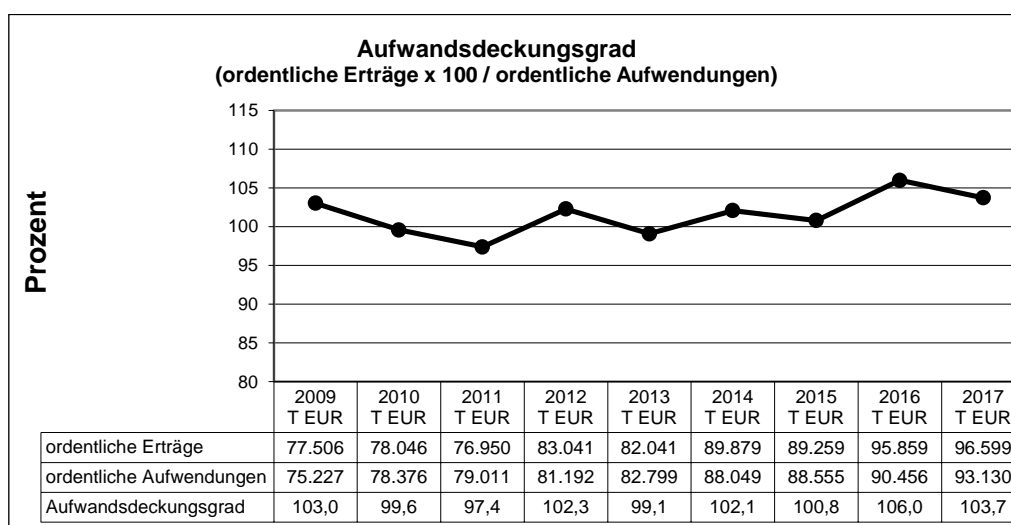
Aufwandsdeckungsgrad
(ordentliche Erträge x 100 / ordentliche Aufwendungen)

Prozent

115
110
105
100
95
90
85
80

| | 2009 T EUR | 2010 T EUR | 2011 T EUR | 2012 T EUR | 2013 T EUR | 2014 T EUR | 2015 T EUR | 2016 T EUR | 2017 T EUR |
|---|---|---|---|---|---|---|---|---|---|
| ordentliche Erträge | 77.506 | 78.046 | 76.950 | 83.041 | 82.041 | 89.879 | 89.259 | 95.859 | 96.599 |
| ordentliche Aufwendungen | 75.227 | 78.376 | 79.011 | 81.192 | 82.799 | 88.049 | 88.555 | 90.456 | 93.130 |
| Aufwandsdeckungsgrad | 103,0 | 99,6 | 97,4 | 102,3 | 99,1 | 102,1 | 100,8 | 106,0 | 103,7 |